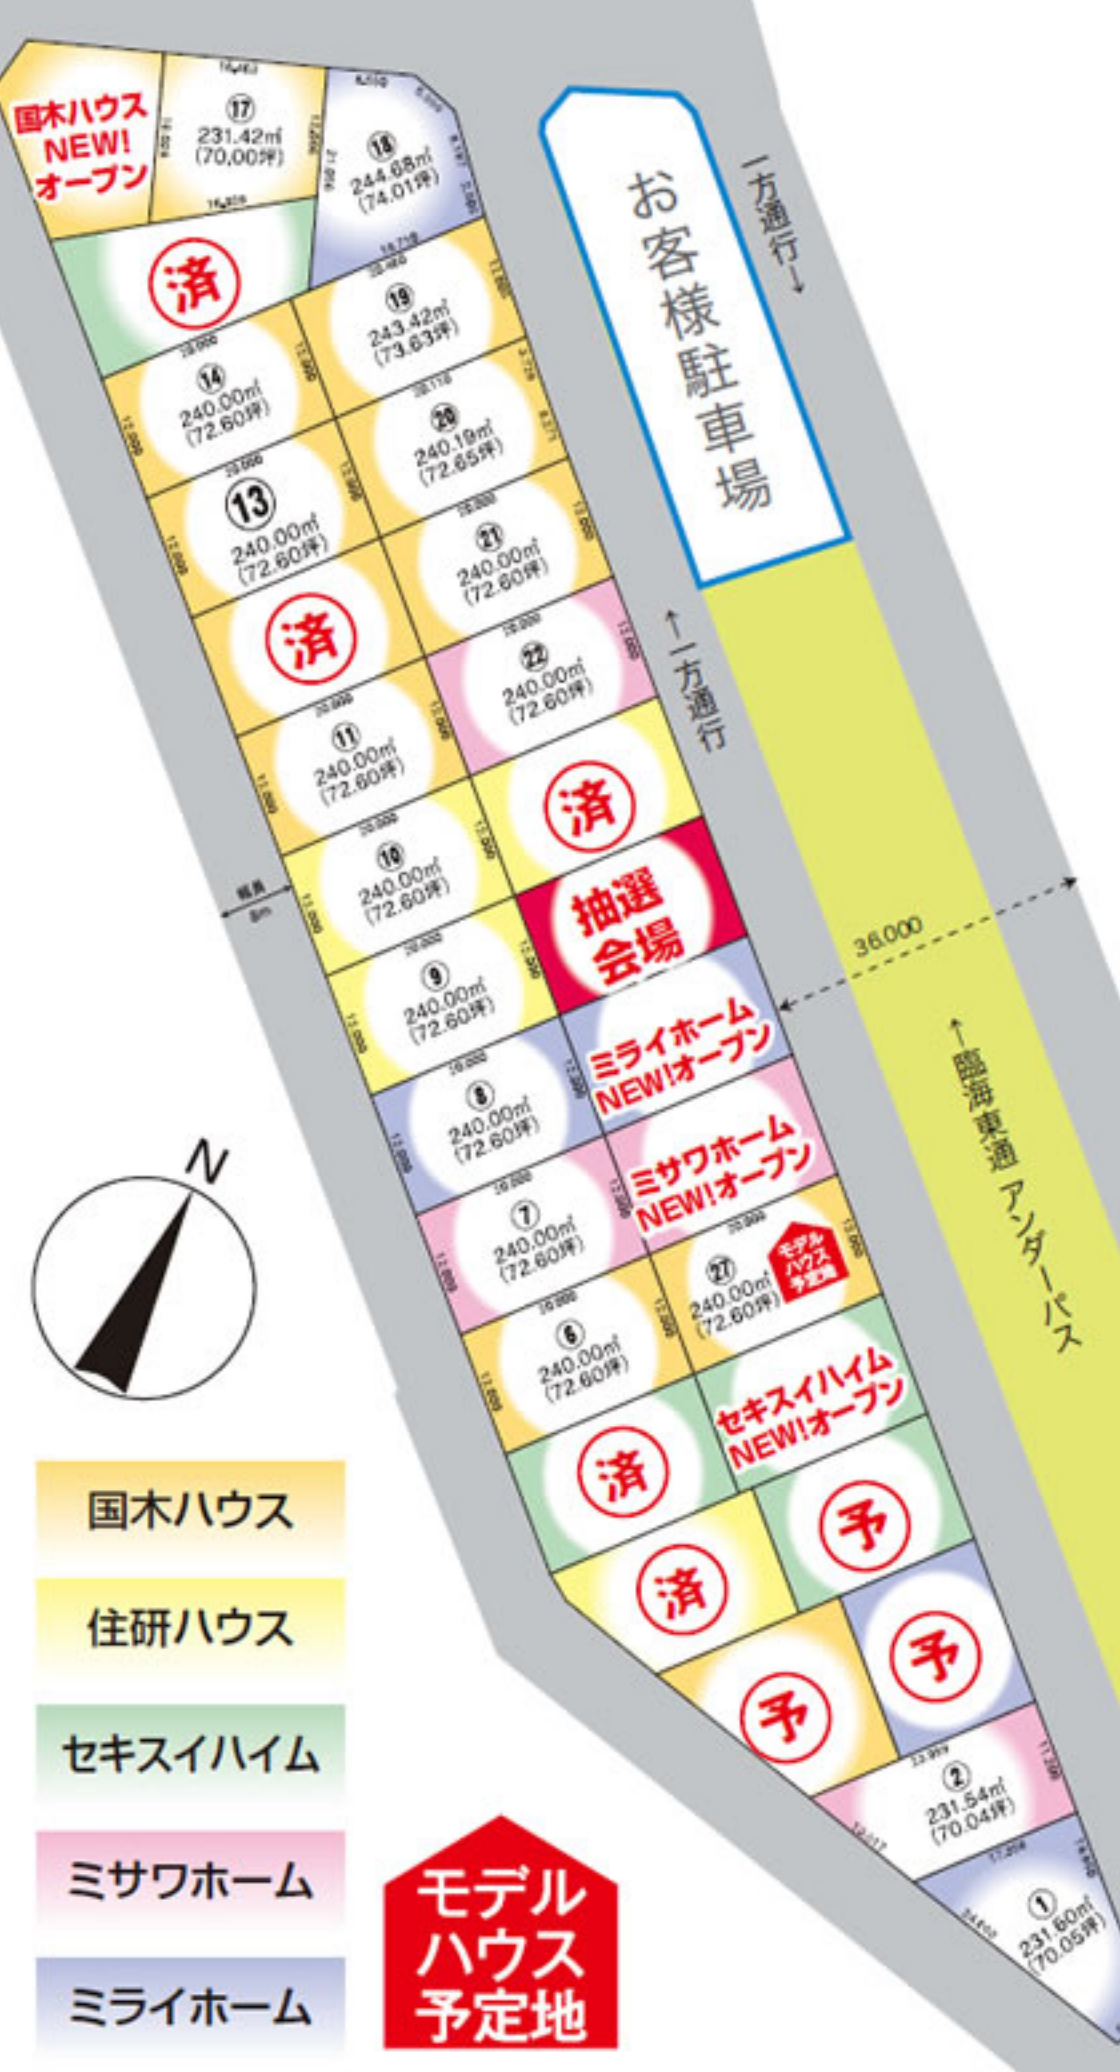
国木ハウス NEW! オープン

⑰ 231.42㎡ (70.00坪)

⑱ 244.68㎡ (74.01坪)

済

⑲ 243.42㎡ (73.63坪)

⑭ 240.00㎡ (72.60坪)

⑳ 240.19㎡ (72.65坪)

⑬ 240.00㎡ (72.60坪)

㉑ 240.00㎡ (72.60坪)

済

㉒ 240.00㎡ (72.60坪)

⑪ 240.00㎡ (72.60坪)

済

⑩ 240.00㎡ (72.60坪)

抽選会場

⑨ 240.00㎡ (72.60坪)

ミライホーム NEW!オープン

⑧ 240.00㎡ (72.60坪)

ミサワホーム NEW!オープン

⑦ 240.00㎡ (72.60坪)

㉗ 240.00㎡ (72.60坪)

モデルハウス予定地

⑥ 240.00㎡ (72.60坪)

セキスイハイム NEW!オープン

済

予

済

予

予

② 231.54㎡ (70.04坪)

① 231.60㎡ (70.05坪)

お客様駐車場

一方通行→

↑一方通行

36.000

←臨海東通 アンダーパス

幅員 8m

N

国木ハウス

住研ハウス

セキスイハイム

ミサワホーム

ミライホーム

モデルハウス予定地